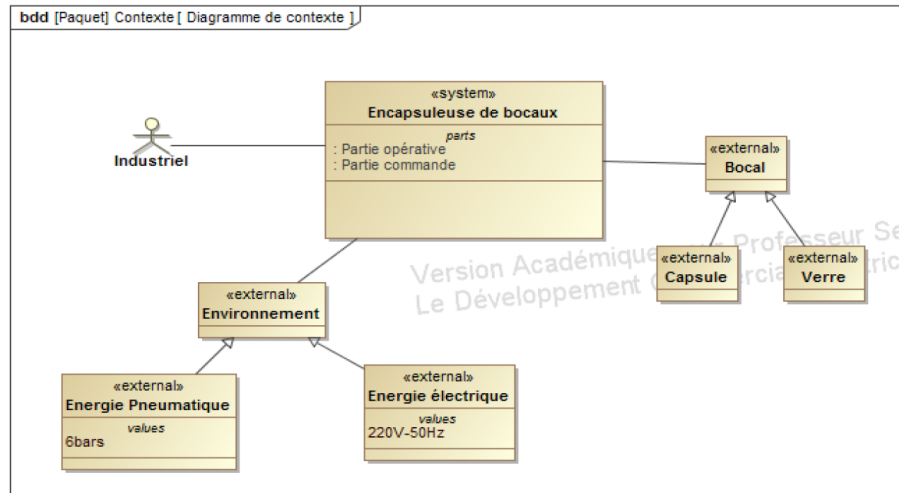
bdd [Paquet] Contexte [ Diagramme de contexte ]

Industriel

«system»
Encapsuleuse de bocaux
parts
: Partie opérative
: Partie commande

«external»
Bocal

«external»
Capsule

«external»
Verre

Version Académique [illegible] Professeur Se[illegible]
Le Développement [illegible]rcia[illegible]

«external»
Environnement

«external»
Energie Pneumatique
values
6bars

«external»
Energie électrique
values
220V-50Hz